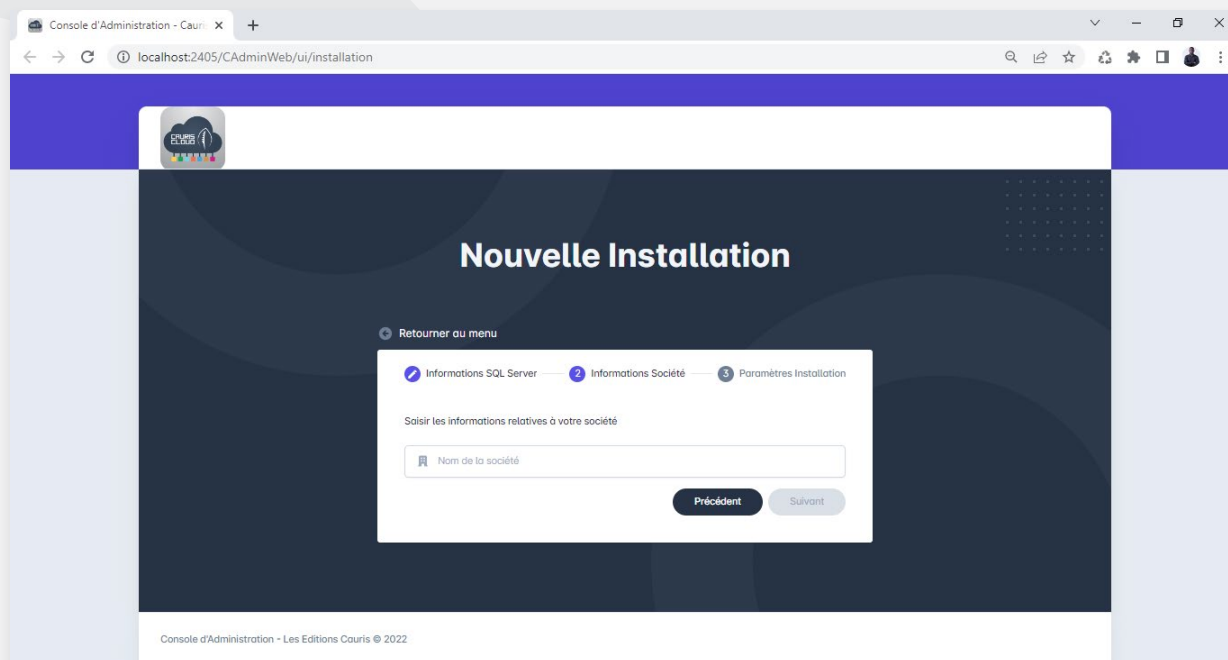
Console d'Administration - Cauri ×

localhost:2405/CAdminWeb/ui/installation

CAURIS CLOUD

Nouvelle Installation

Retourner au menu

Informations SQL Server

2 Informations Société

3 Paramètres Installation

Saisir les informations relatives à votre société

Nom de la société

Précédent

Suivant

Console d'Administration - Les Editions Cauris © 2022